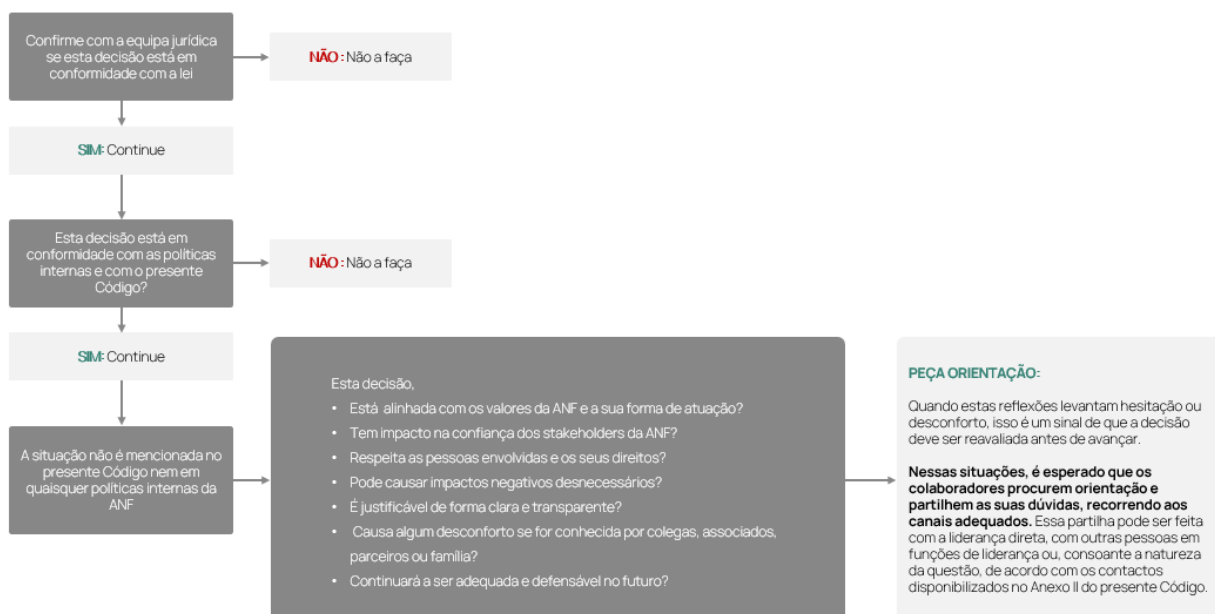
Confirme com a equipa jurídica se esta decisão está em conformidade com a lei

NÃO : Não a faça

SIM: Continue

Esta decisão está em conformidade com as políticas internas e com o presente Código?

NÃO : Não a faça

SIM: Continue

A situação não é mencionada no presente Código nem em quaisquer políticas internas da ANF

Esta decisão,
• Está alinhada com os valores da ANF e a sua forma de atuação?
• Tem impacto na confiança dos stakeholders da ANF?
• Respeita as pessoas envolvidas e os seus direitos?
• Pode causar impactos negativos desnecessários?
• É justificável de forma clara e transparente?
• Causa algum desconforto se for conhecida por colegas, associados, parceiros ou família?
• Continuará a ser adequada e defensável no futuro?

PEÇA ORIENTAÇÃO:

Quando estas reflexões levantam hesitação ou desconforto, isso é um sinal de que a decisão deve ser reavaliada antes de avançar.

Nessas situações, é esperado que os colaboradores procurem orientação e partilhem as suas dúvidas, recorrendo aos canais adequados. Essa partilha pode ser feita com a liderança direta, com outras pessoas em funções de liderança ou, consoante a natureza da questão, de acordo com os contactos disponibilizados no Anexo II do presente Código.